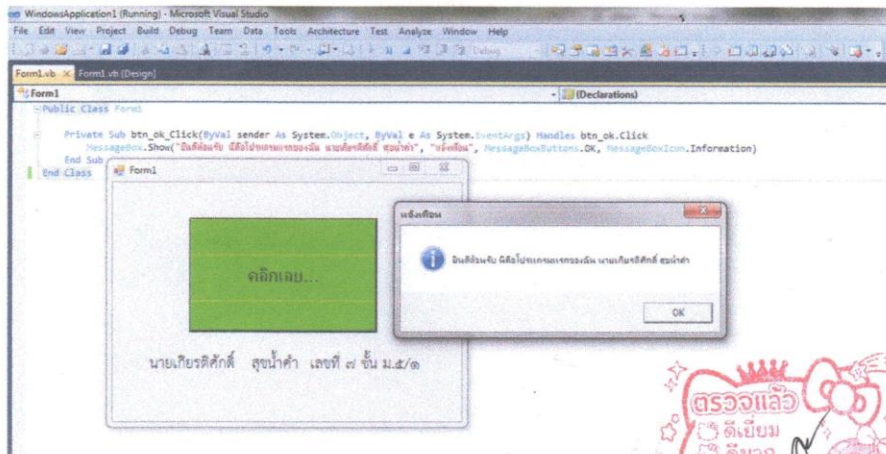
WindowsApplication1 (Running) - Microsoft Visual Studio

File Edit View Project Build Debug Team Data Tools Architecture Test Analyze Window Help

Debug

Form1.vb × Form1.vb [Design]

Form1

(Declarations)

Public Class Form1

Private Sub btn_ok_Click(ByVal sender As System.Object, ByVal e As System.EventArgs) Handles btn_ok.Click
MessageBox.Show("ยินดีต้อนรับ ผีสือโปรแกรมแรกของฉัน นายเกียรติศักดิ์ สุขน้ำคำ", "แจ้งเตือน", MessageBoxButtons.OK, MessageBoxIcon.Information)
End Sub
End Class

Form1

คลิกเลย...

นายเกียรติศักดิ์ สุขน้ำคำ เลขที่ ๗ ชั้น ม.๕/๑

แจ้งเตือน

ยินดีต้อนรับ ผีสือโปรแกรมแรกของฉัน นายเกียรติศักดิ์ สุขน้ำคำ

OK

ตรวจแล้ว
ดีเยี่ยม
ดีมาก